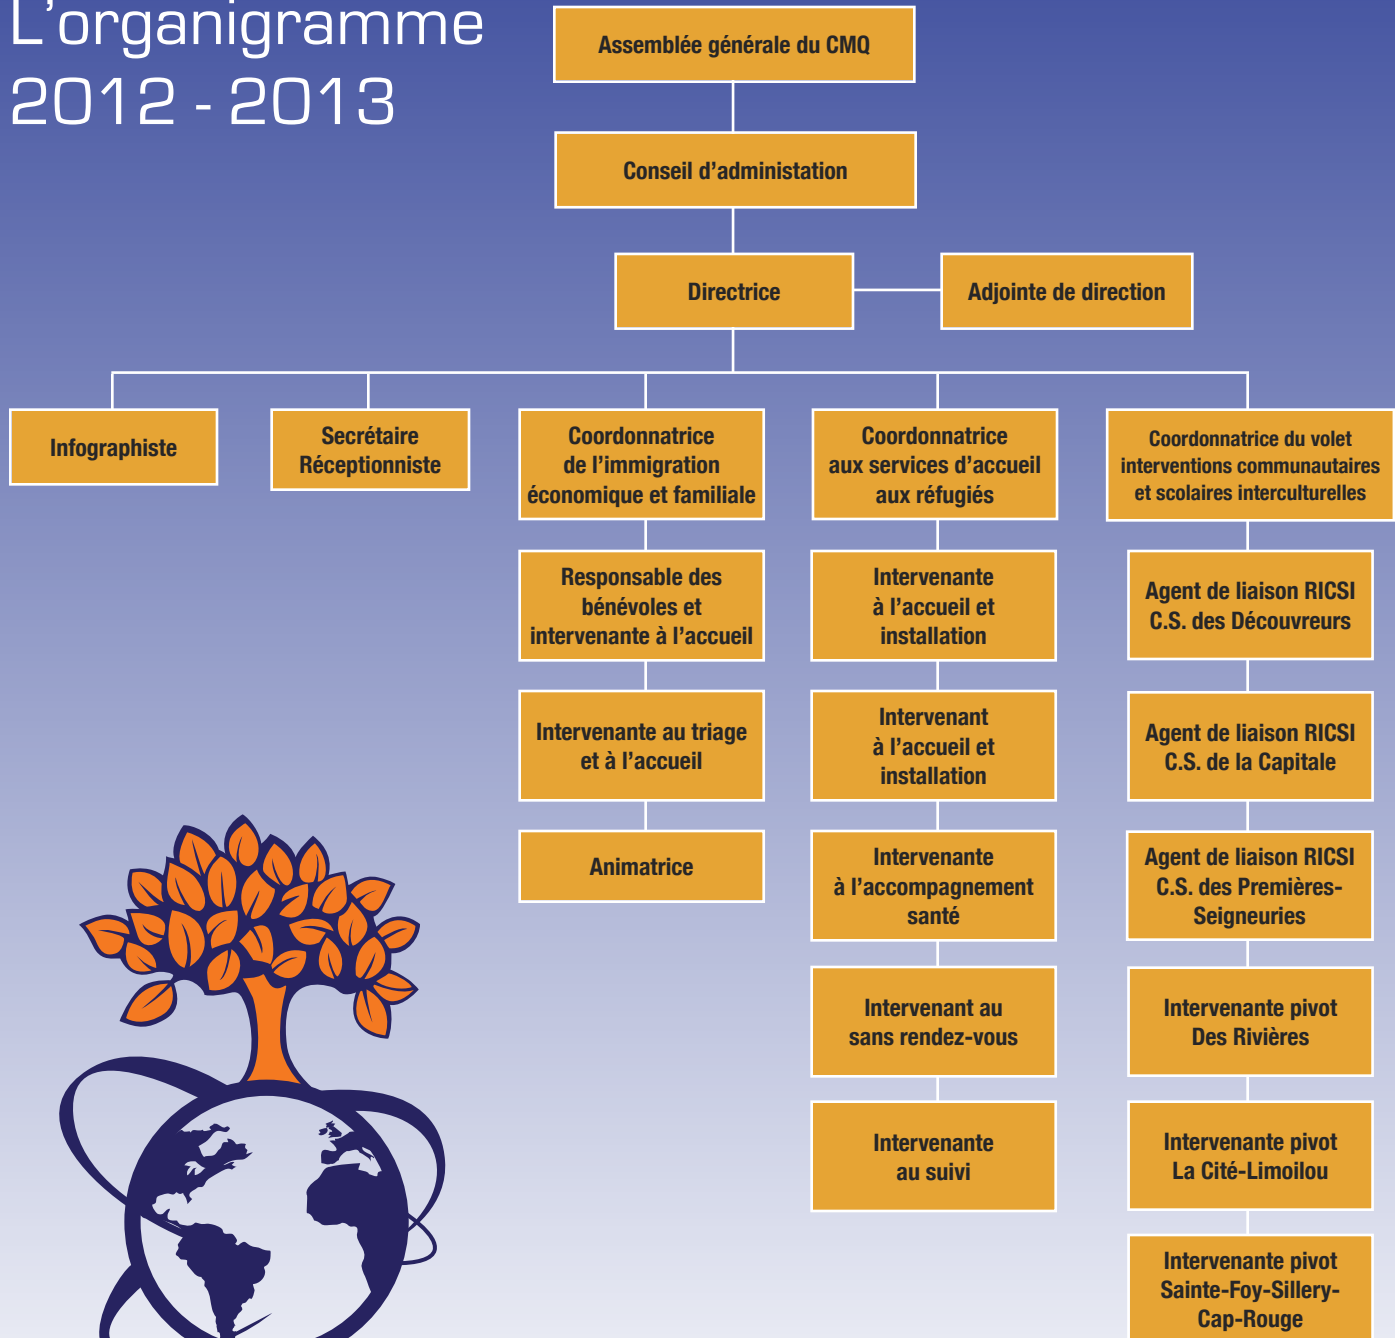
L'organigramme 2012 - 2013

Assemblée générale du CMQ

Conseil d'administation

Directrice

Adjointe de direction

Infographiste

Secrétaire Réceptionniste

Coordonnatrice de l'immigration économique et familiale

Responsable des bénévoles et intervenante à l'accueil

Intervenante au triage et à l'accueil

Animatrice

Coordonnatrice aux services d'accueil aux réfugiés

Intervenante à l'accueil et installation

Intervenant à l'accueil et installation

Intervenante à l'accompagnement santé

Intervenant au sans rendez-vous

Intervenante au suivi

Coordonnatrice du volet interventions communautaires et scolaires interculturelles

Agent de liaison RICSI C.S. des Découvreurs

Agent de liaison RICSI C.S. de la Capitale

Agent de liaison RICSI C.S. des Premières-Seigneuries

Intervenante pivot Des Rivières

Intervenante pivot La Cité-Limoilou

Intervenante pivot Sainte-Foy-Sillery-Cap-Rouge